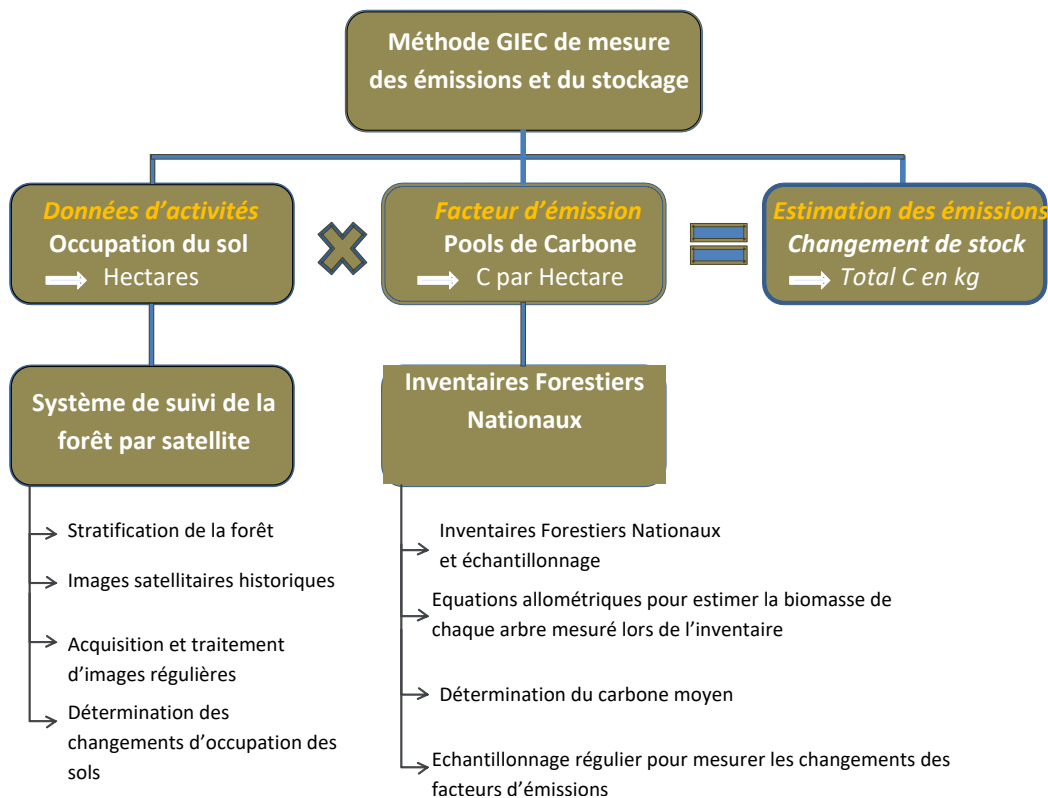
Méthode GIEC de mesure des émissions et du stockage

Données d'activités
Occupation du sol
Hectares

Facteur d'émission
Pools de Carbone
C par Hectare

Estimation des émissions
Changement de stock
Total C en kg

Système de suivi de la forêt par satellite

Stratification de la forêt

Images satellitaires historiques

Acquisition et traitement d'images régulières

Détermination des changements d'occupation des sols

Inventaires Forestiers Nationaux

Inventaires Forestiers Nationaux et échantillonnage

Equations allométriques pour estimer la biomasse de chaque arbre mesuré lors de l'inventaire

Détermination du carbone moyen

Echantillonnage régulier pour mesurer les changements des facteurs d'émissions